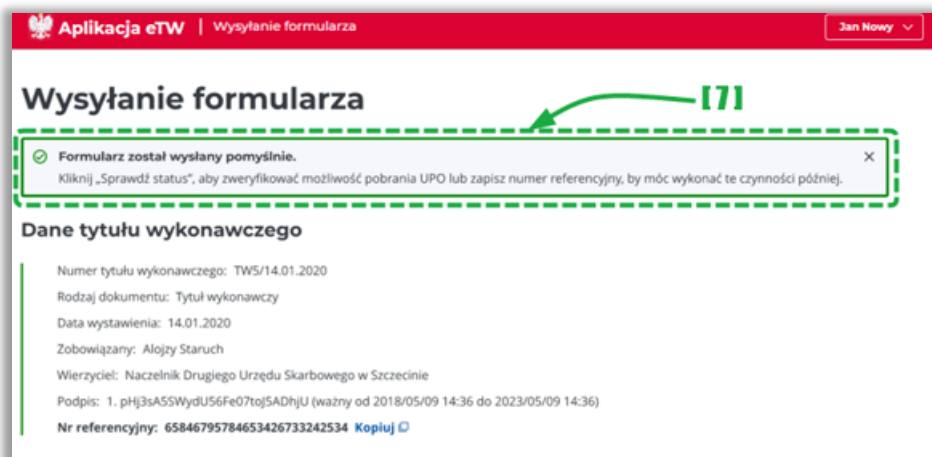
Aplikacja eTW | Wysyłanie formularza

Jan Nowy

Wysyłanie formularza

[7]

Formularz został wysłany pomyślnie.
Kliknij „Sprawdź status", aby zweryfikować możliwość pobrania UPO lub zapisz numer referencyjny, by móc wykonać te czynności później.

×

Dane tytułu wykonawczego

Numer tytułu wykonawczego: TW5/14.01.2020

Rodzaj dokumentu: Tytuł wykonawczy

Data wystawienia: 14.01.2020

Zobowiązany: Alojzy Staruch

Wierzyciel: Naczelnik Drugiego Urzędu Skarbowego w Szczecinie

Podpis: 1. pHj3sA5SWydU56Fe07toJ5ADhjU (ważny od 2018/05/09 14:36 do 2023/05/09 14:36)

Nr referencyjny: 6584679578465342673324253 4 Kopiuj